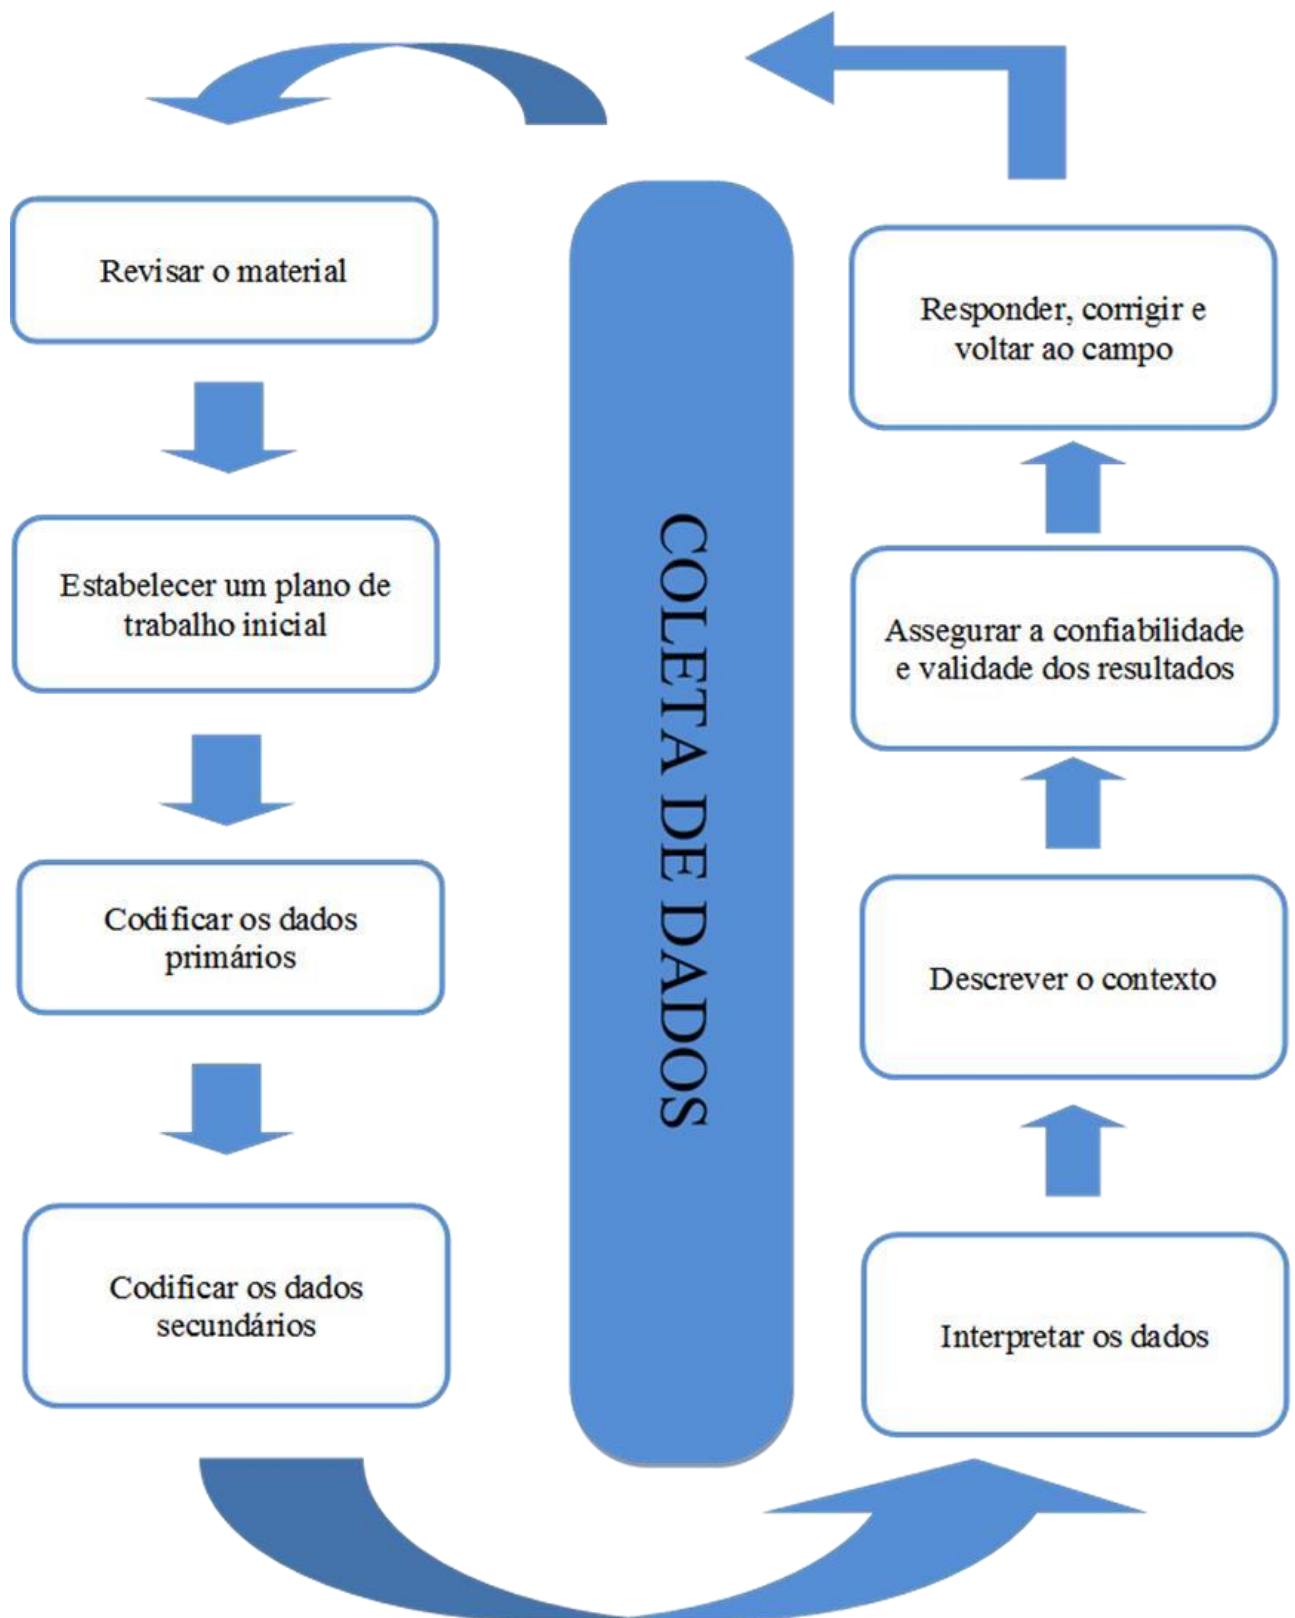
Revisar o material

Estabelecer um plano de trabalho inicial

Codificar os dados primários

Codificar os dados secundários

COLETA DE DADOS

Responder, corrigir e voltar ao campo

Assegurar a confiabilidade e validade dos resultados

Descrever o contexto

Interpretar os dados